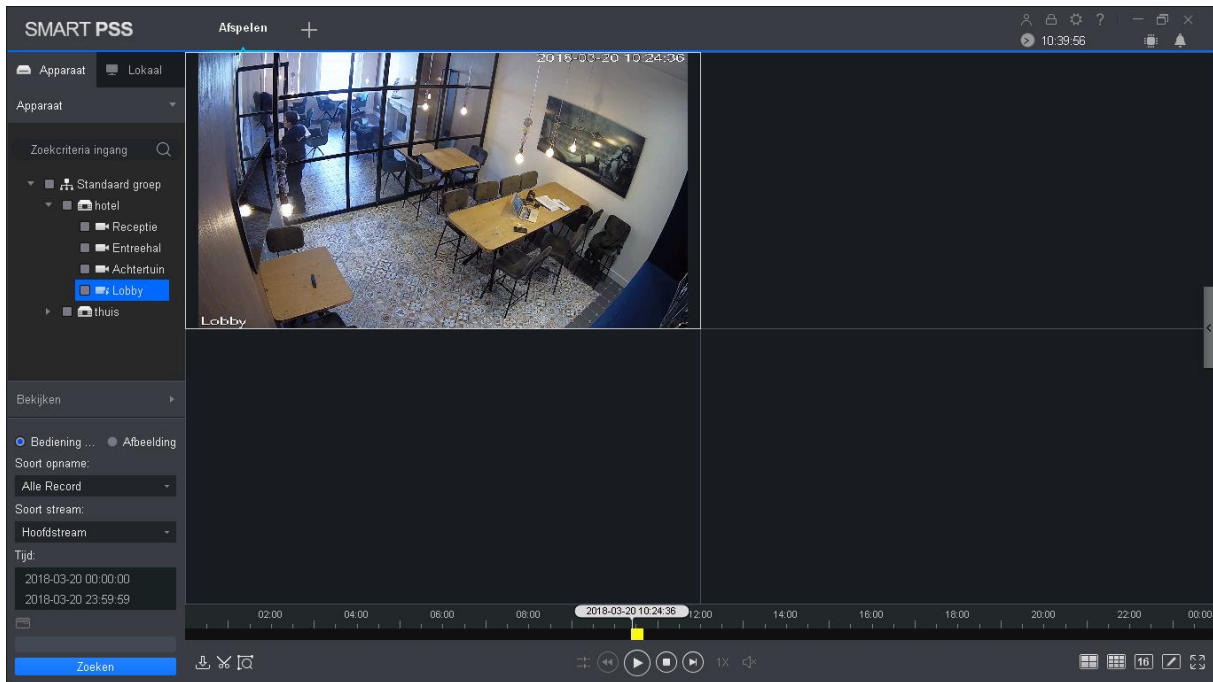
SMART PSS

Afspelen +

10:39:56

Apparaat Lokaal

Apparaat

Zoekcriteria ingang

Standaard groep
hotel
Receptie
Entreehal
Achtertuin
Lobby
thuis

2018-03-20 10:24:36

Lobby

Bekijken

Bediening ... Afbeelding
Soort opname:
Alle Record
Soort stream:
Hoofdstream
Tijd:
2018-03-20 00:00:00
2018-03-20 23:59:59

Zoeken

02:00 04:00 06:00 08:00 2018-03-20 10:24:36 12:00 14:00 16:00 18:00 20:00 22:00 00:00

1X

16